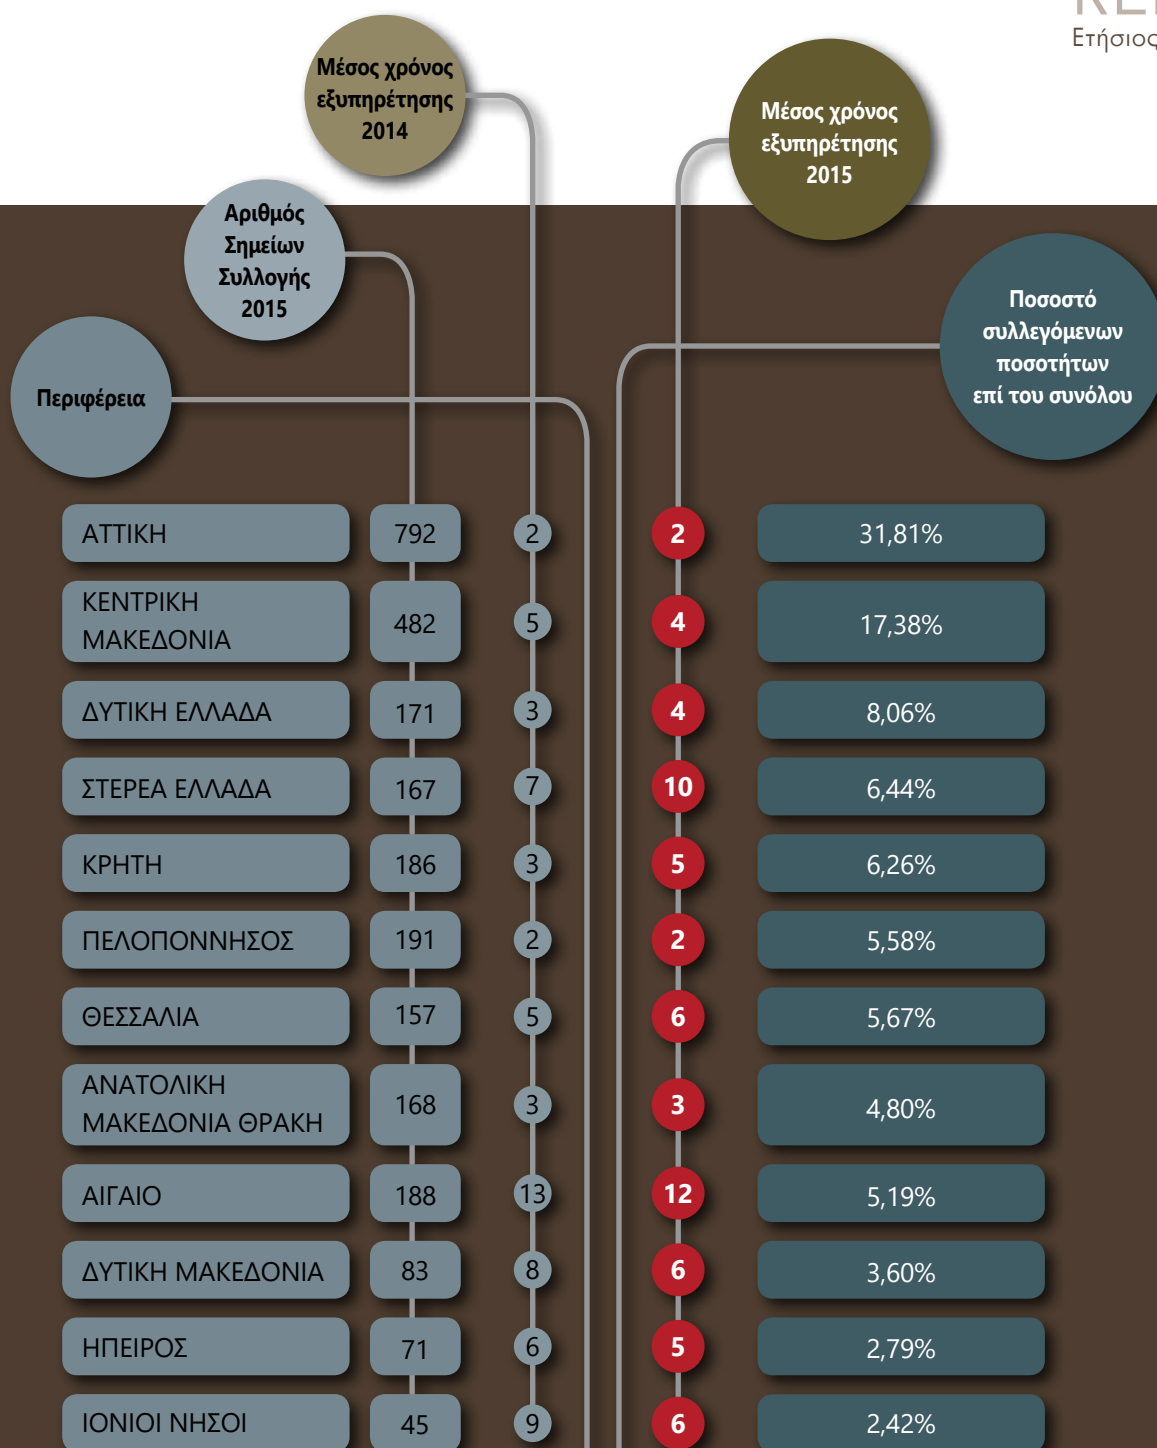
Ετήσιος

Μέσος χρόνος εξυπηρέτησης 2014

Μέσος χρόνος εξυπηρέτησης 2015

Αριθμός Σημείων Συλλογής 2015

Ποσοστό συλλεγόμενων ποσοτήτων επί του συνόλου

Περιφέρεια

| Περιφέρεια | Αριθμός Σημείων Συλλογής 2015 | Μέσος χρόνος εξυπηρέτησης 2014 | Μέσος χρόνος εξυπηρέτησης 2015 | Ποσοστό συλλεγόμενων ποσοτήτων επί του συνόλου |
|---|---|---|---|---|
| ΑΤΤΙΚΗ | 792 | 2 | 2 | 31,81% |
| ΚΕΝΤΡΙΚΗ ΜΑΚΕΔΟΝΙΑ | 482 | 5 | 4 | 17,38% |
| ΔΥΤΙΚΗ ΕΛΛΑΔΑ | 171 | 3 | 4 | 8,06% |
| ΣΤΕΡΕΑ ΕΛΛΑΔΑ | 167 | 7 | 10 | 6,44% |
| ΚΡΗΤΗ | 186 | 3 | 5 | 6,26% |
| ΠΕΛΟΠΟΝΝΗΣΟΣ | 191 | 2 | 2 | 5,58% |
| ΘΕΣΣΑΛΙΑ | 157 | 5 | 6 | 5,67% |
| ΑΝΑΤΟΛΙΚΗ ΜΑΚΕΔΟΝΙΑ ΘΡΑΚΗ | 168 | 3 | 3 | 4,80% |
| ΑΙΓΑΙΟ | 188 | 13 | 12 | 5,19% |
| ΔΥΤΙΚΗ ΜΑΚΕΔΟΝΙΑ | 83 | 8 | 6 | 3,60% |
| ΗΠΕΙΡΟΣ | 71 | 6 | 5 | 2,79% |
| ΙΟΝΙΟΙ ΝΗΣΟΙ | 45 | 9 | 6 | 2,42% |